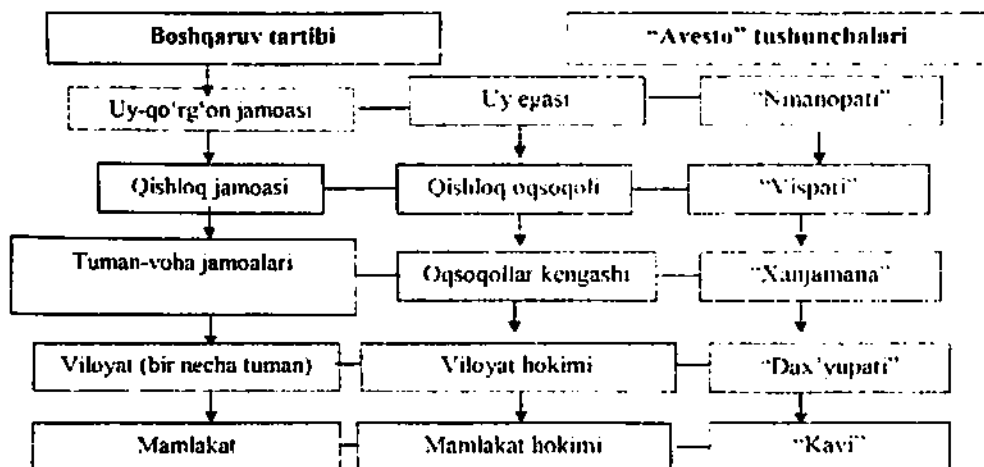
Boshqaruv tartibi

"Avesto" tushunchalari

Uy-qo'rg'on jamoasi

Uy egasi

"Nmanopati"

Qishloq jamoasi

Qishloq oqsoqoli

"Vispati"

Tuman-voha jamoalari

Oqsoqollar kengashi

"Xanjamana"

Viloyat (bir necha tuman)

Viloyat hokimi

"Dax'yupati"

Mamlakat

Mamlakat hokimi

"Kavi"